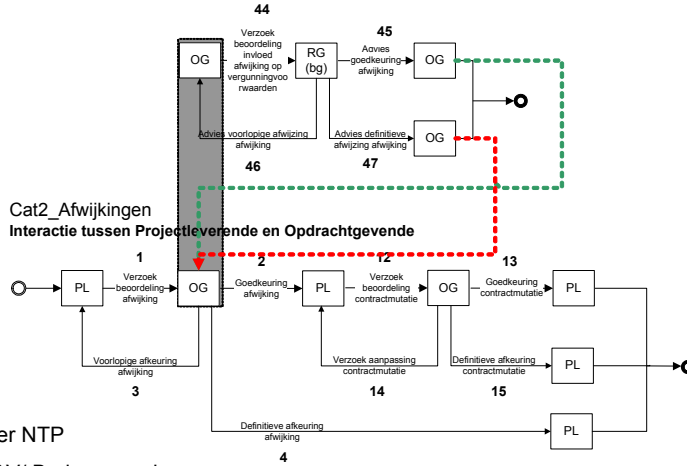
44

OG

Verzoek beoordeling invloed afwijking op vergunningvoorwaarden

RG (bg)

45

Advies goedkeuring afwijking

OG

Advies voorlopige afwijzing afwijking

Advies definitieve afwijzing afwijking

OG

46

47

Cat2_Afwijkingen

Interactie tussen Projectleverende en Opdrachtgevende

1

PL

Verzoek beoordeling afwijking

OG

2

Goedkeuring afwijking

PL

12

Verzoek beoordeling contractmutatie

OG

13

Goedkeuring contractmutatie

PL

Voorlopige afkeuring afwijking

3

Verzoek aanpassing contractmutatie

14

Definitieve afkeuring contractmutatie

15

PL

Definitieve afkeuring afwijking

4

PL

er NTP